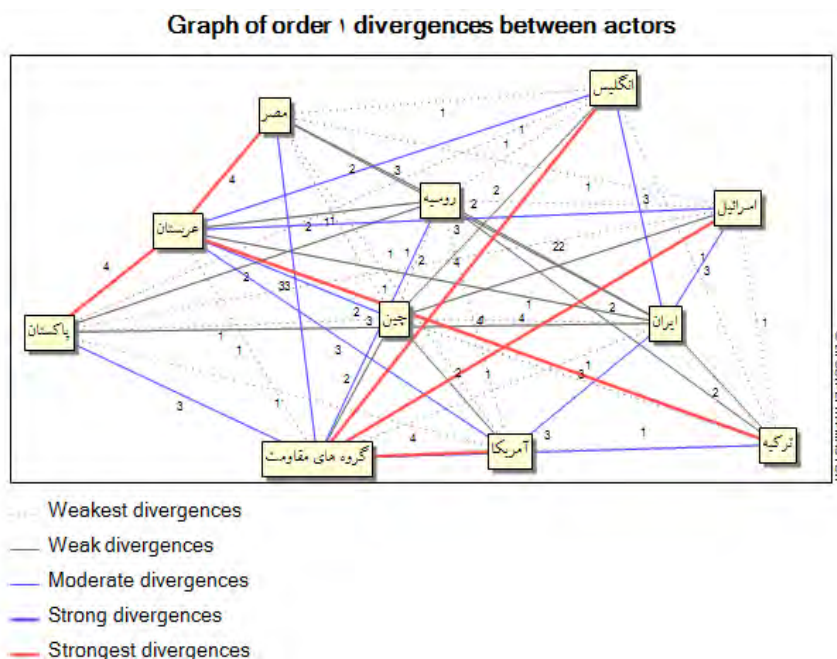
Graph of order ۱ divergences between actors

انگلیس

مصر

اسرائیل

روسیه

عربستان

پاکستان

چین

ایران

ترکیه

گروه های مقاومت

آمریکا

1
1
1
2
3
1
2
2
3
4
11
2
3
22
1
1
2
4
4
2
33
1
2
3
1
4
4
1
2
1
1
3
3
2
1
2
1
3
1
3
2
1
4
3
1

Weakest divergences
Weak divergences
Moderate divergences
Strong divergences
Strongest divergences